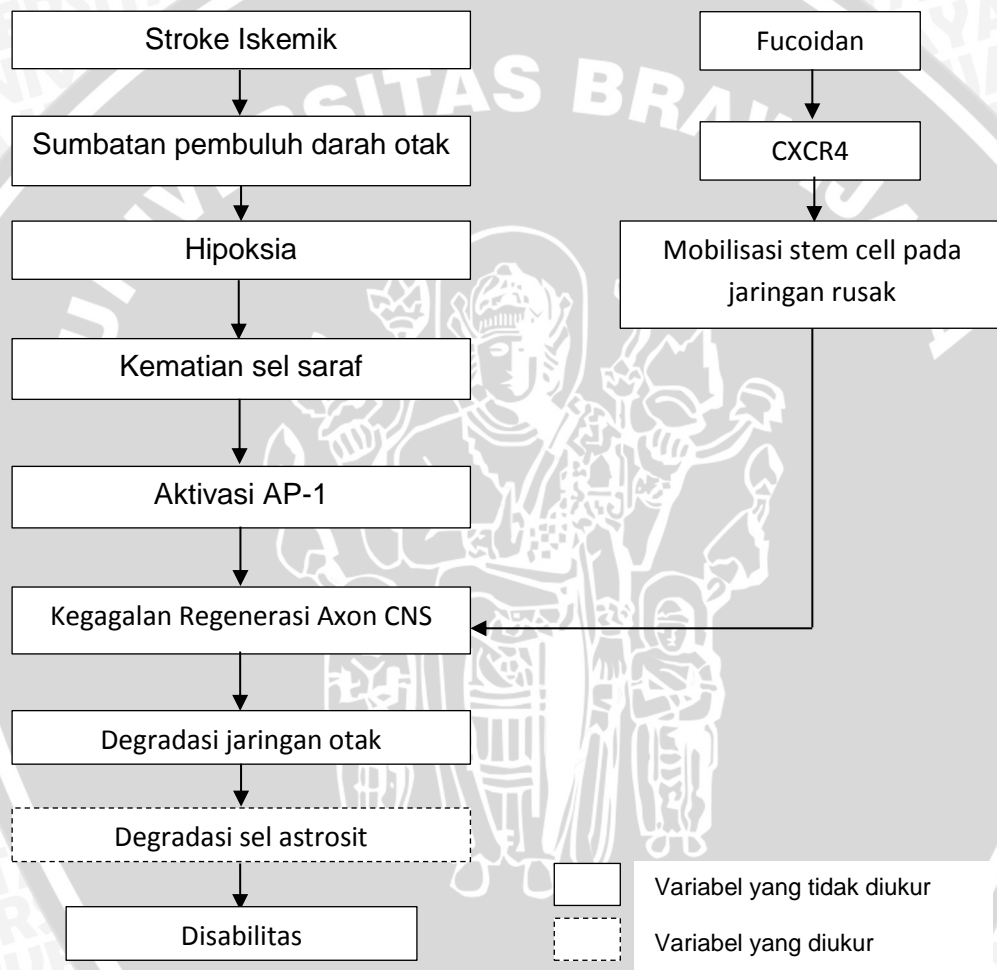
Stroke Iskemik

Sumbatan pembuluh darah otak

Hipoksia

Kematian sel saraf

Aktivasi AP-1

Kegagalan Regenerasi Axon CNS

Degradasi jaringan otak

Degradasi sel astrosit

Disabilitas

Fucoidan

CXCR4

Mobilisasi stem cell pada jaringan rusak

Variabel yang tidak diukur

Variabel yang diukur

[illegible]ITAS BRA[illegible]